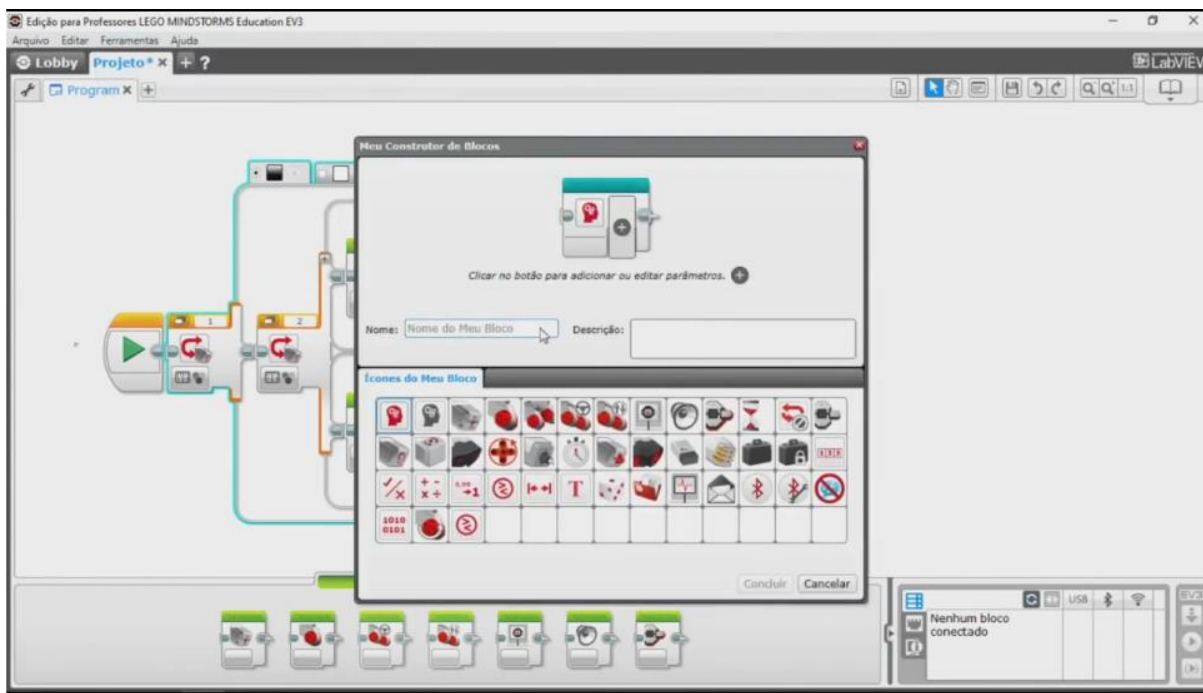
Edição para Professores LEGO MINDSTORMS Education EV3
Arquivo Editar Ferramentas Ajuda
Lobby Projeto* × + ?
LabVIEW
Program ×

1
2

Meu Construtor de Blocos
Clicar no botão para adicionar ou editar parâmetros.
Nome: Nome do Meu Bloco
Descrição:
Ícones do Meu Bloco
1010 0101
Concluir Cancelar

USB
Nenhum bloco conectado
EV3